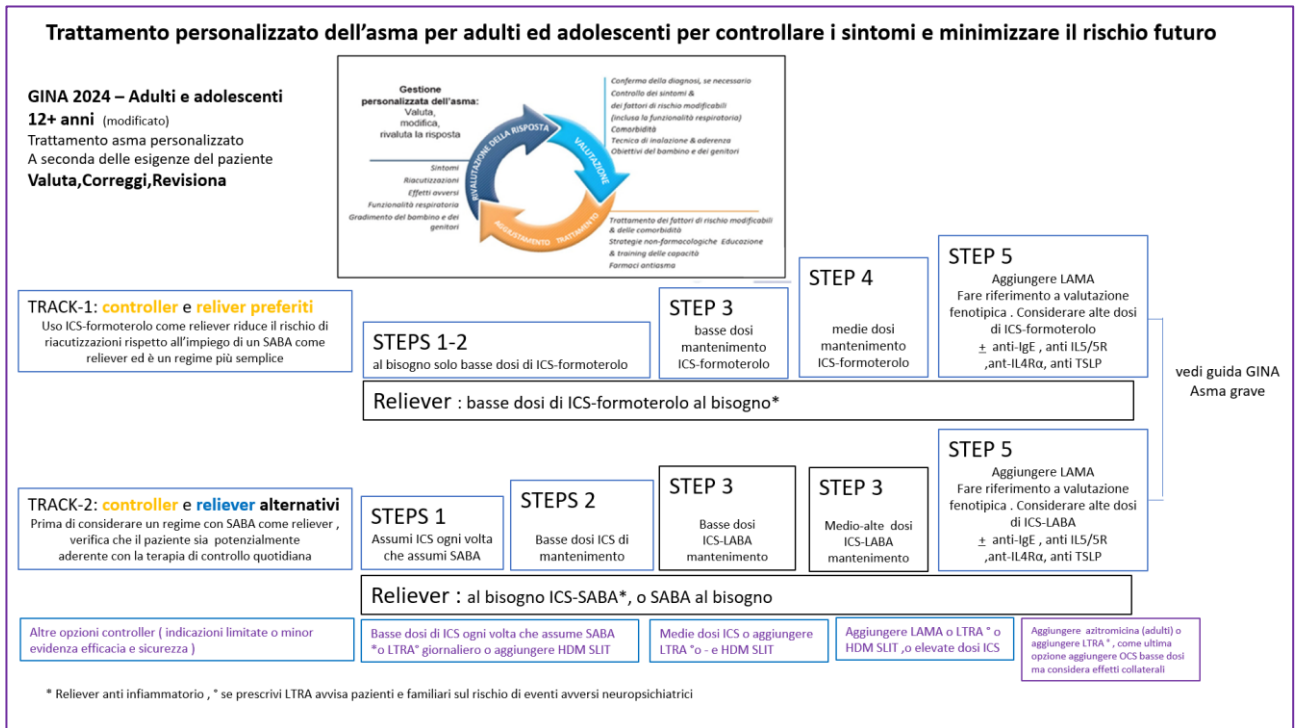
Trattamento personalizzato dell'asma per adulti ed adolescenti per controllare i sintomi e minimizzare il rischio futuro

GINA 2024 – Adulti e adolescenti 12+ anni (modificato)
Trattamento asma personalizzato
A seconda delle esigenze del paziente
Valuta,Correggi,Revisiona

Gestione personalizzata dell'asma: Valuta, modifica, rivaluta la risposta

Sintomi
Riacutizzazioni
Effetti avversi
Funzionalità respiratoria
Gradimento del bambino e dei genitori

RIVALUTAZIONE DELLA RISPOSTA
VALUTAZIONE
AGGIUSTAMENTO TRATTAMENTO

Conferma della diagnosi, se necessario
Controllo dei sintomi & dei fattori di rischio modificabili (inclusa la funzionalità respiratoria)
Comorbidità
Tecnica di inalazione & aderenza
Obiettivi del bambino e dei genitori

Trattamento dei fattori di rischio modificabili & delle comorbidità
Strategie non-farmacologiche Educazione & training delle capacità
Farmaci antiasma

TRACK-1: controller e reliver preferiti
Uso ICS-formoterolo come reliever riduce il rischio di riacutizzazioni rispetto all'impiego di un SABA come reliever ed è un regime più semplice

STEPS 1-2
al bisogno solo basse dosi di ICS-formoterolo

STEP 3
basse dosi mantenimento ICS-formoterolo

STEP 4
medie dosi mantenimento ICS-formoterolo

STEP 5
Aggiungere LAMA
Fare riferimento a valutazione fenotipica . Considerare alte dosi di ICS-formoterolo
± anti-IgE , anti IL5/5R ,ant-IL4Rα, anti TSLP

Reliever : basse dosi di ICS-formoterolo al bisogno*

vedi guida GINA Asma grave

TRACK-2: controller e reliever alternativi
Prima di considerare un regime con SABA come reliever , verifica che il paziente sia potenzialmente aderente con la terapia di controllo quotidiana

STEPS 1
Assumi ICS ogni volta che assumi SABA

STEPS 2
Basse dosi ICS di mantenimento

STEP 3
Basse dosi ICS-LABA mantenimento

STEP 3
Medio-alte dosi ICS-LABA mantenimento

STEP 5
Aggiungere LAMA
Fare riferimento a valutazione fenotipica . Considerare alte dosi di ICS-LABA
± anti-IgE , anti IL5/5R ,ant-IL4Rα, anti TSLP

Reliever : al bisogno ICS-SABA*, o SABA al bisogno

Altre opzioni controller ( indicazioni limitate o minor evidenza efficacia e sicurezza )

Basse dosi di ICS ogni volta che assume SABA °o LTRA° giornaliero o aggiungere HDM SLIT

Medie dosi ICS o aggiungere LTRA °o - e HDM SLIT

Aggiungere LAMA o LTRA ° o HDM SLIT ,o elevate dosi ICS

Aggiungere azitromicina (adulti) o aggiungere LTRA ° , come ultima opzione aggiungere OCS basse dosi ma considera effetti collaterali

* Reliever anti infiammatorio , ° se prescrivi LTRA avvisa pazienti e familiari sul rischio di eventi avversi neuropsichiatrici